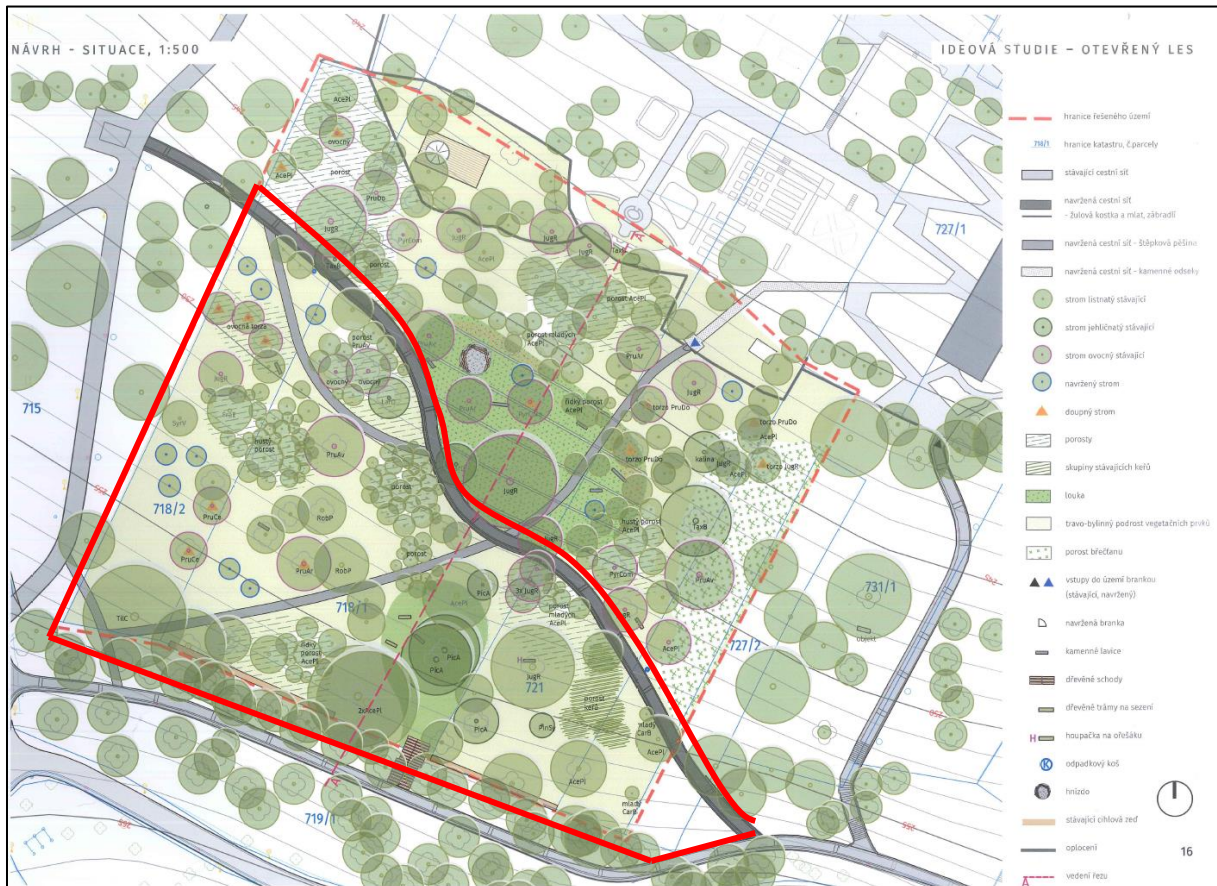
NÁVRH - SITUACE, 1:500

IDEOVÁ STUDIE - OTEVŘENÝ LES

hranice řešeného území
718/1 hranice katastru, č.parcely
stávající cestní síť
navržená cestní síť - žulová kostka a mlat, zábradlí
navržená cestní síť - štěpková pěšina
navržená cestní síť - kamenné odsely
strom listnatý stávající
strom jehličnatý stávající
strom ovocný stávající
navržený strom
doupný strom
porosty
skupiny stávajících keřů
louka
travo-bylinný podrost vegetačních prvků
porost břečťanu
vstupy do území brankou (stávající, navržený)
navržená branka
kamenné lavice
dřevěné schody
dřevěné trámy na sezení
houpačka na ořešáku
odpadkový koš
hnízdo
stávající cihlová zeď
oplocení
vedení řezu

16

727/1
715
718/2
718/1
721
727/2
731/1
719/1

AceP
AceP
ovocny
porost
PruDo
JugR
PruDo
JugR
JugR
TaxB
porost
porost AcePl
porost mladých AcePl
ovocná lavice
PruAr
ovocny
ovocny
PruAv
JugR
řídký porost AcePl
torzo PruDo
torzo PruDo
AcePl
Syrv
hustý porost
PruAv
porost
JugR
torzo PruDo
kasina
JugR
torzo JugR
PruCe
RobP
hustý porost AcePl
TaxB
PruCe
PruAr
RobP
porost
PruCom
PruAv
TilC
PicA
3x JugR
porost mladých AcePl
AcePl
obsect
řídký porost AcePl
PicA
PicA
JugR
2x AcePl
PicA
porost keřů
PinS
mladý CarB
AcePl
AcePl
mladý CarB